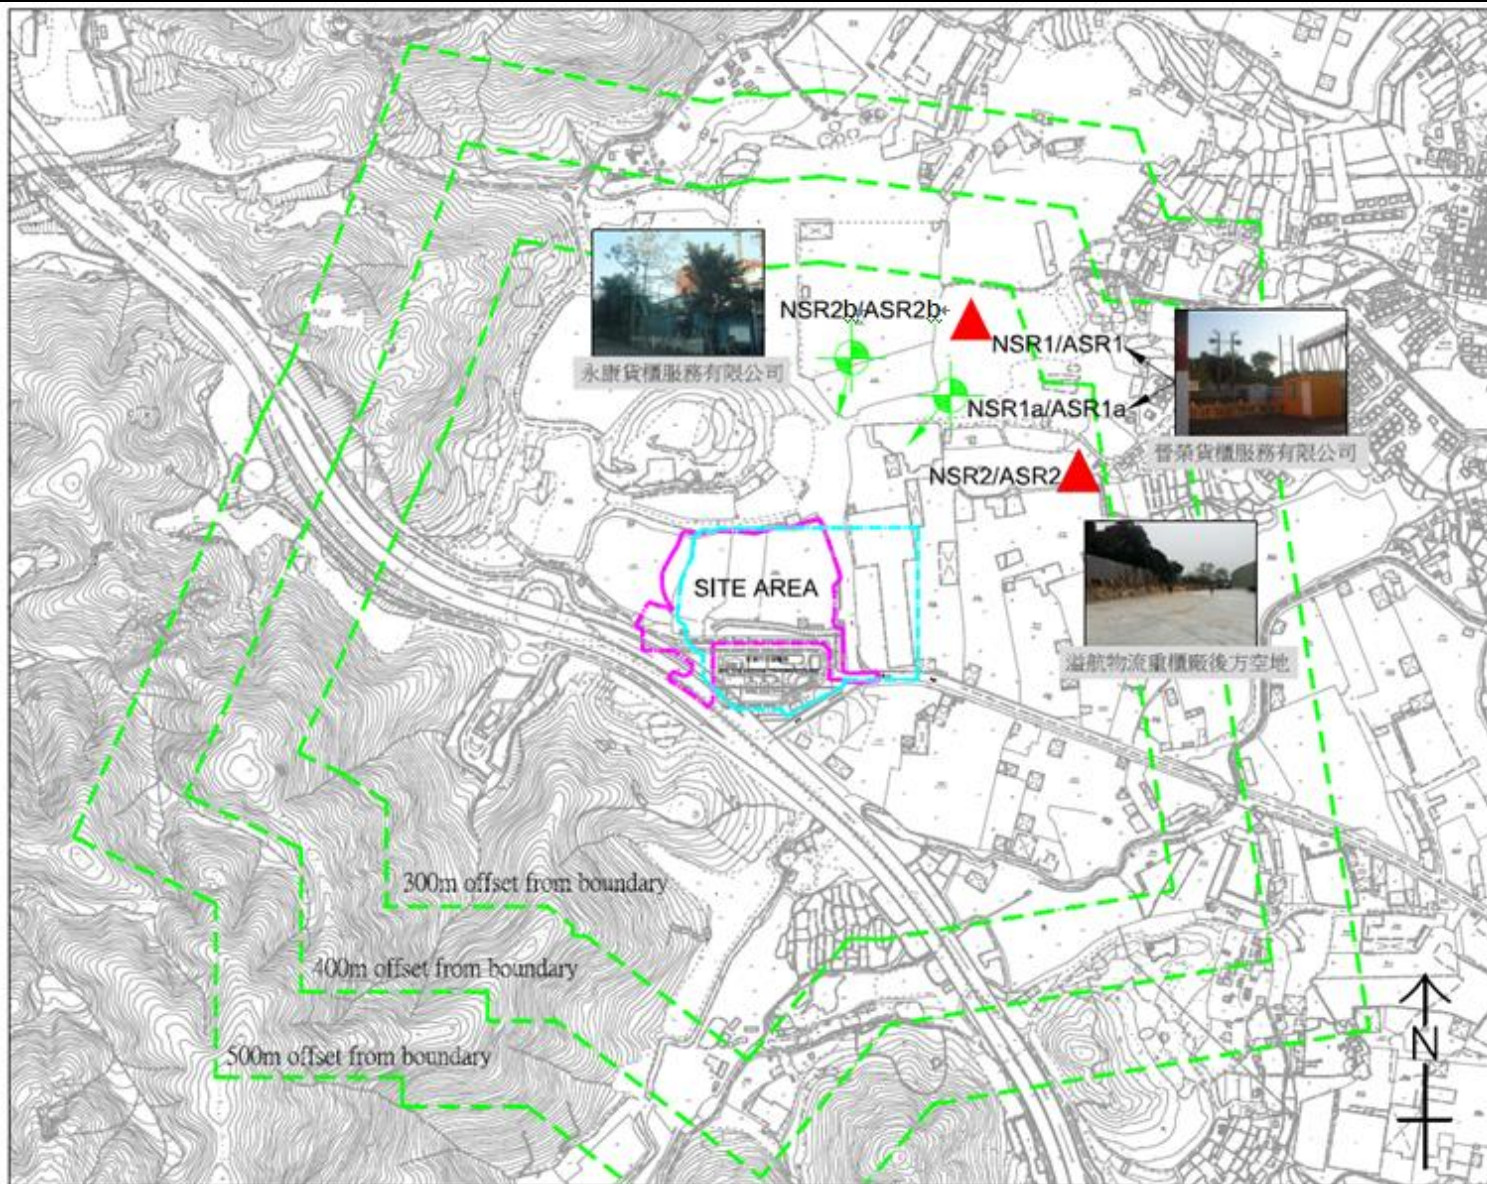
NSR2b/ASR2b

永康貨櫃服務有限公司

NSR1/ASR1

NSR1a/ASR1a

晉榮貨櫃服務有限公司

NSR2/ASR2

SITE AREA

溢航物流重櫃廠後方空地

300m offset from boundary

400m offset from boundary

500m offset from boundary

N